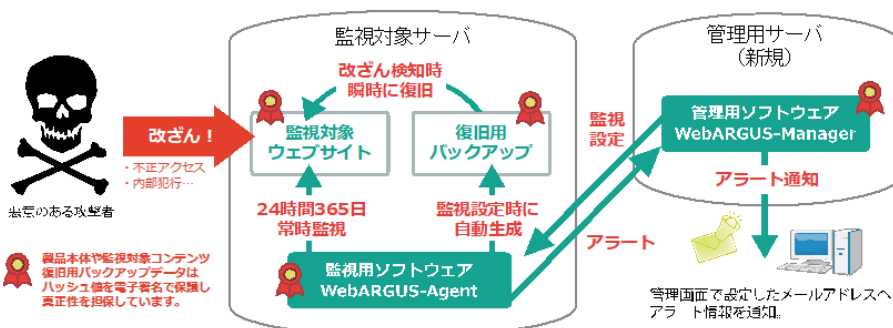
監視対象サーバ

管理用サーバ
（新規）

改ざん検知時
瞬時に復旧

改ざん！

・不正アクセス
・内部犯行…

悪意のある攻撃者

監視対象
ウェブサイト

復旧用
バックアップ

監視
設定

管理用ソフトウェア
WebARGUS-Manager

アラート通知

24時間365日
常時監視

監視設定時に
自動生成

アラート

製品本体や監視対象コンテンツ
復旧用バックアップデータは
ハッシュ値を電子署名で保護し
真正性を担保しています。

監視用ソフトウェア
WebARGUS-Agent

管理画面で設定したメールアドレスへ
アラート情報を通知。